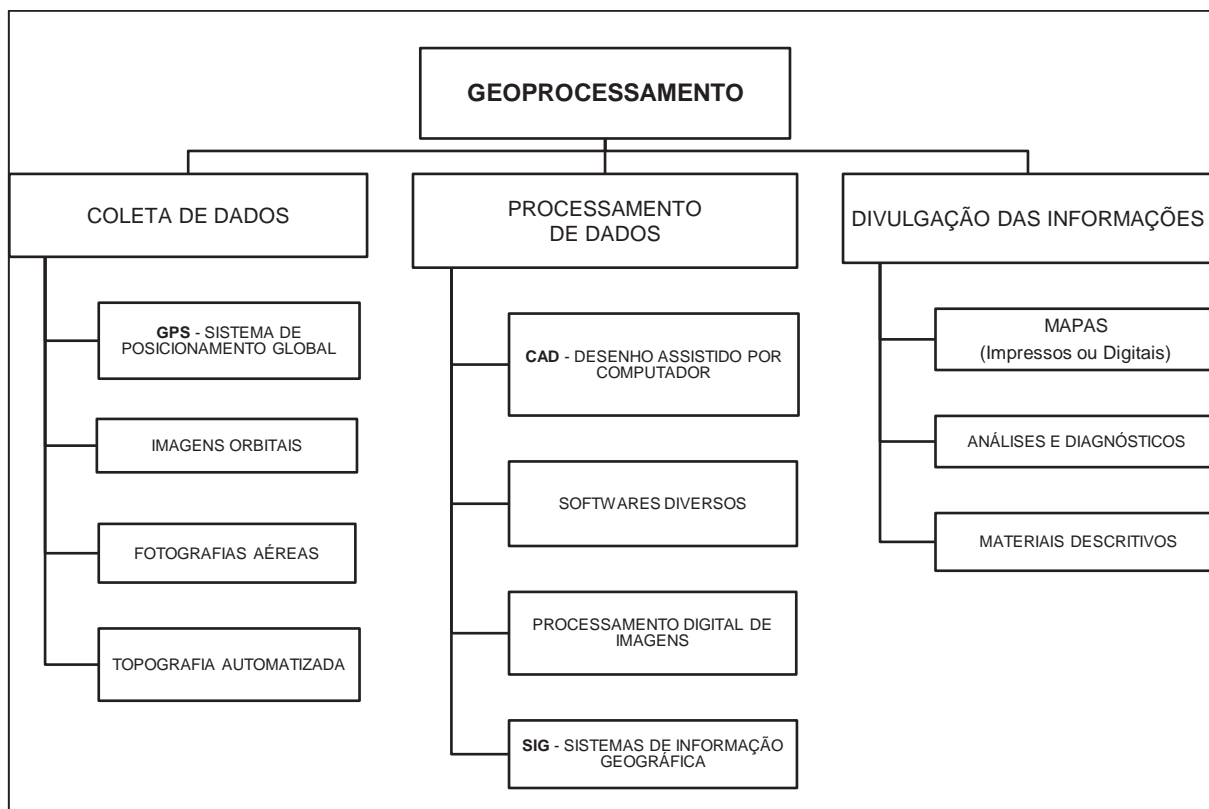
GEOPROCESSAMENTO

COLETA DE DADOS

GPS - SISTEMA DE POSICIONAMENTO GLOBAL

IMAGENS ORBITAIS

FOTOGRAFIAS AÉREAS

TOPOGRAFIA AUTOMATIZADA

PROCESSAMENTO DE DADOS

CAD - DESENHO ASSISTIDO POR COMPUTADOR

SOFTWARES DIVERSOS

PROCESSAMENTO DIGITAL DE IMAGENS

SIG - SISTEMAS DE INFORMAÇÃO GEOGRÁFICA

DIVULGAÇÃO DAS INFORMAÇÕES

MAPAS (Impressos ou Digitais)

ANÁLISES E DIAGNÓSTICOS

MATERIAIS DESCRITIVOS